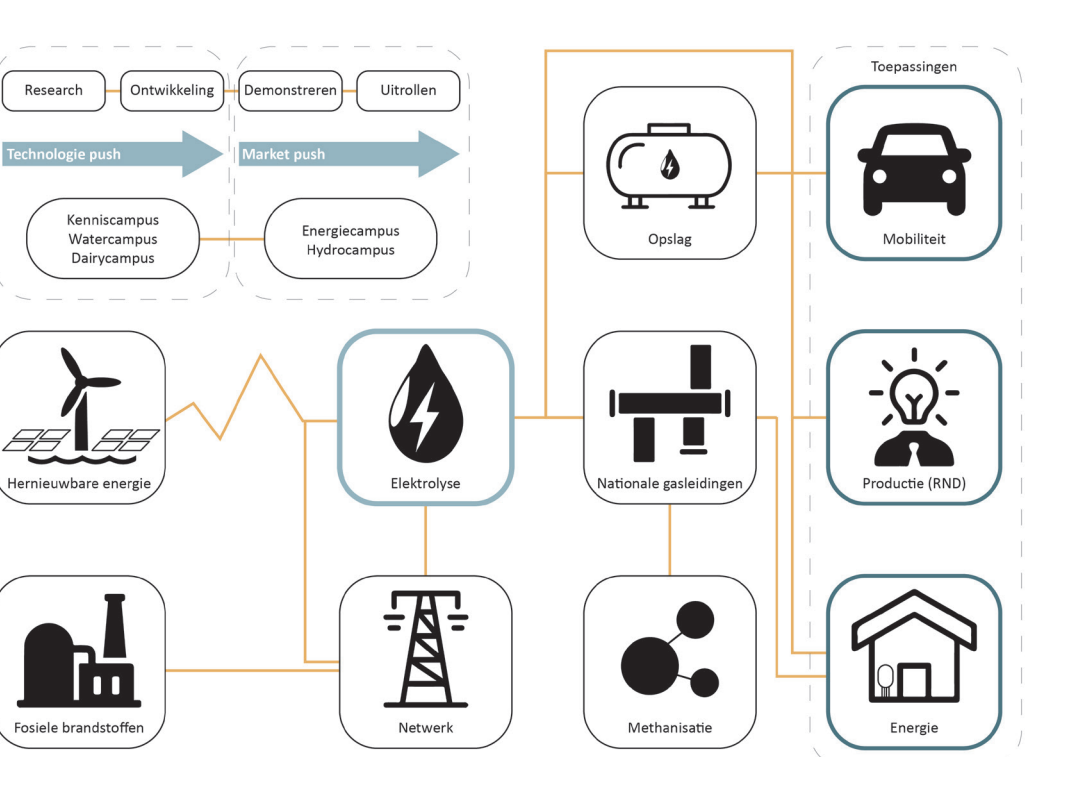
Research
Ontwikkeling
Demonstreren
Uitrollen

Technologie push
Market push

Kenniscampus
Watercampus
Dairycampus

Energiecampus
Hydrocampus

Toepassingen

Opslag
Mobiliteit

Hernieuwbare energie
Elektrolyse
Nationale gasleidingen
Productie (RND)

Fosiele brandstoffen
Netwerk
Methanisatie
Energie